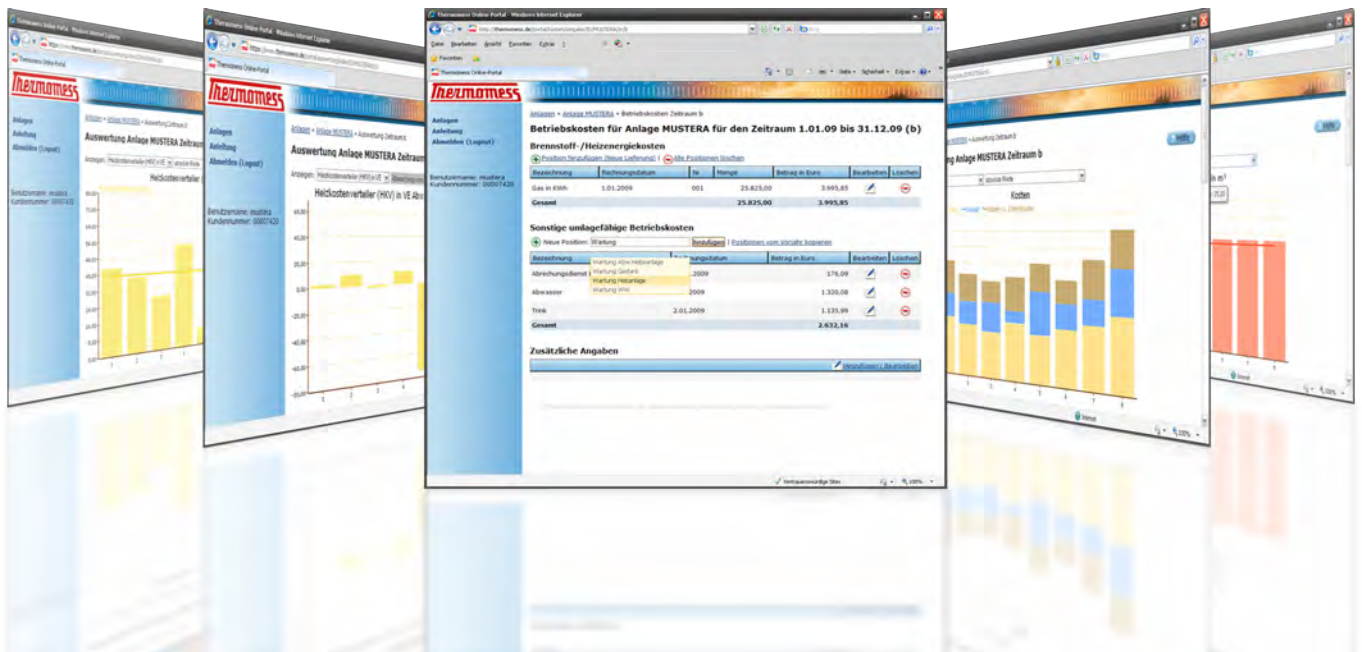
Thermomess Online-Portal - Windows Internet Explorer

Datei Bearbeiten Ansicht Favoriten Extras ?

Favoriten

Thermomess Online-Portal

Seite Sicherheit Extras

Thermomess

Anlagen
Anleitung
Abmelden (Logout)

Benutzername: mustera
Kundennummer: 00007420

Anlagen » Anlage MUSTERA » Betriebskosten Zeitraum b

Betriebskosten für Anlage MUSTERA für den Zeitraum 1.01.09 bis 31.12.09 (b)

Brennstoff-/Heizenergiekosten

Position hinzufügen (Neue Lieferung) | Alle Positionen löschen

| Bezeichnung | Rechnungsdatum | Nr. | Menge | Betrag in Euro | Bearbeiten | Löschen |
|---|---|---|---|---|---|---|
| Gas in KWh | 1.01.2009 | 001 | 25.825,00 | 3.995,85 | | |
| Gesamt | | | 25.825,00 | 3.995,85 | | |

Sonstige umlagefähige Betriebskosten

Neue Position: Wartung Hinzufügen | Positionen vom Vorjahr kopieren

Wartung Abwheizanlage
Wartung Gastank
Wartung Heizanlage
Wartung WW

| Bezeichnung | Rechnungsdatum | Betrag in Euro | Bearbeiten | Löschen |
|---|---|---|---|---|
| Abrechnungsdienst | .2009 | 176,09 | | |
| Abwasser | 2009 | 1.320,08 | | |
| Trink | 2.01.2009 | 1.135,99 | | |
| Gesamt | | 2.632,16 | | |

Zusätzliche Angaben

Hinzufügen / Bearbeiten

Vertrauenswürdige Sites

100%

Auswertung Anlage MUSTERA Zeitraum b

Anzeigen: Heizkostenverteiler (HKV) in VE

Heizkostenverteiler (HKV) in VE Abr

Heizkostenverteiler

Kosten

Hilfe

Internet

100%